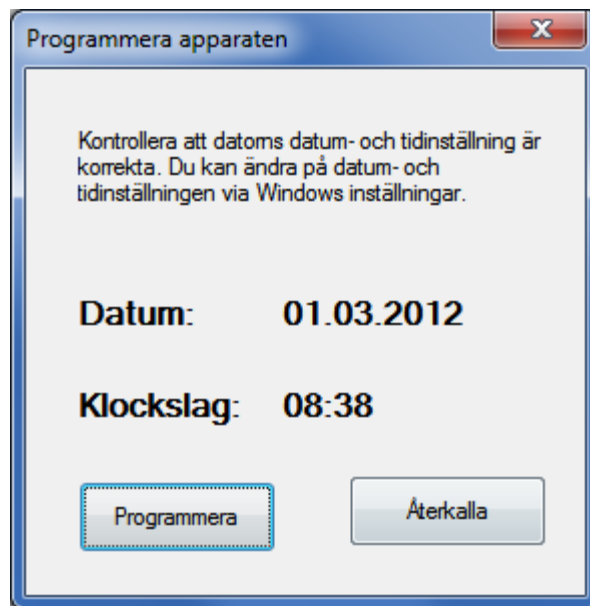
Programmera apparaten

x

Kontrollera att datorns datum- och tidinställning är korrekta. Du kan ändra på datum- och tidinställningen via Windows inställningar.

Datum: 01.03.2012

Klockslag: 08:38

Programmera

Återkalla